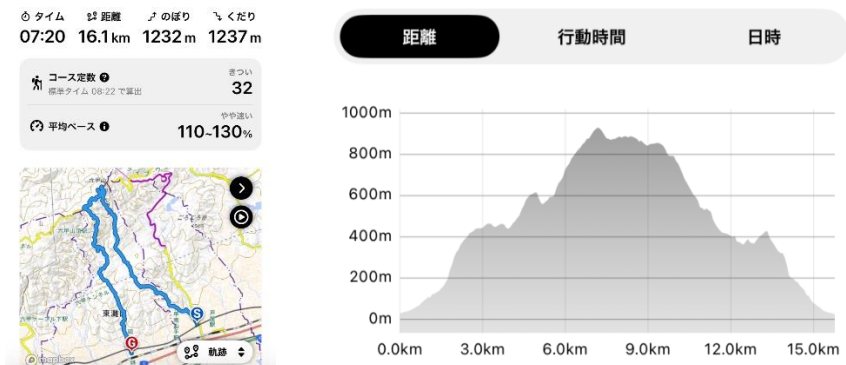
タイム 07:20
距離 16.1km
のぼり 1232m
くだり 1237m

コース定数
標準タイム 08:22 で算出
きつい
32

平均ペース
やや速い
110~130%

軌跡

東灘

距離 行動時間 日時

| 1000m |
| 800m |
| 600m |
| 400m |
| 200m |
| 0m |

0.0km 3.0km 6.0km 9.0km 12.0km 15.0km